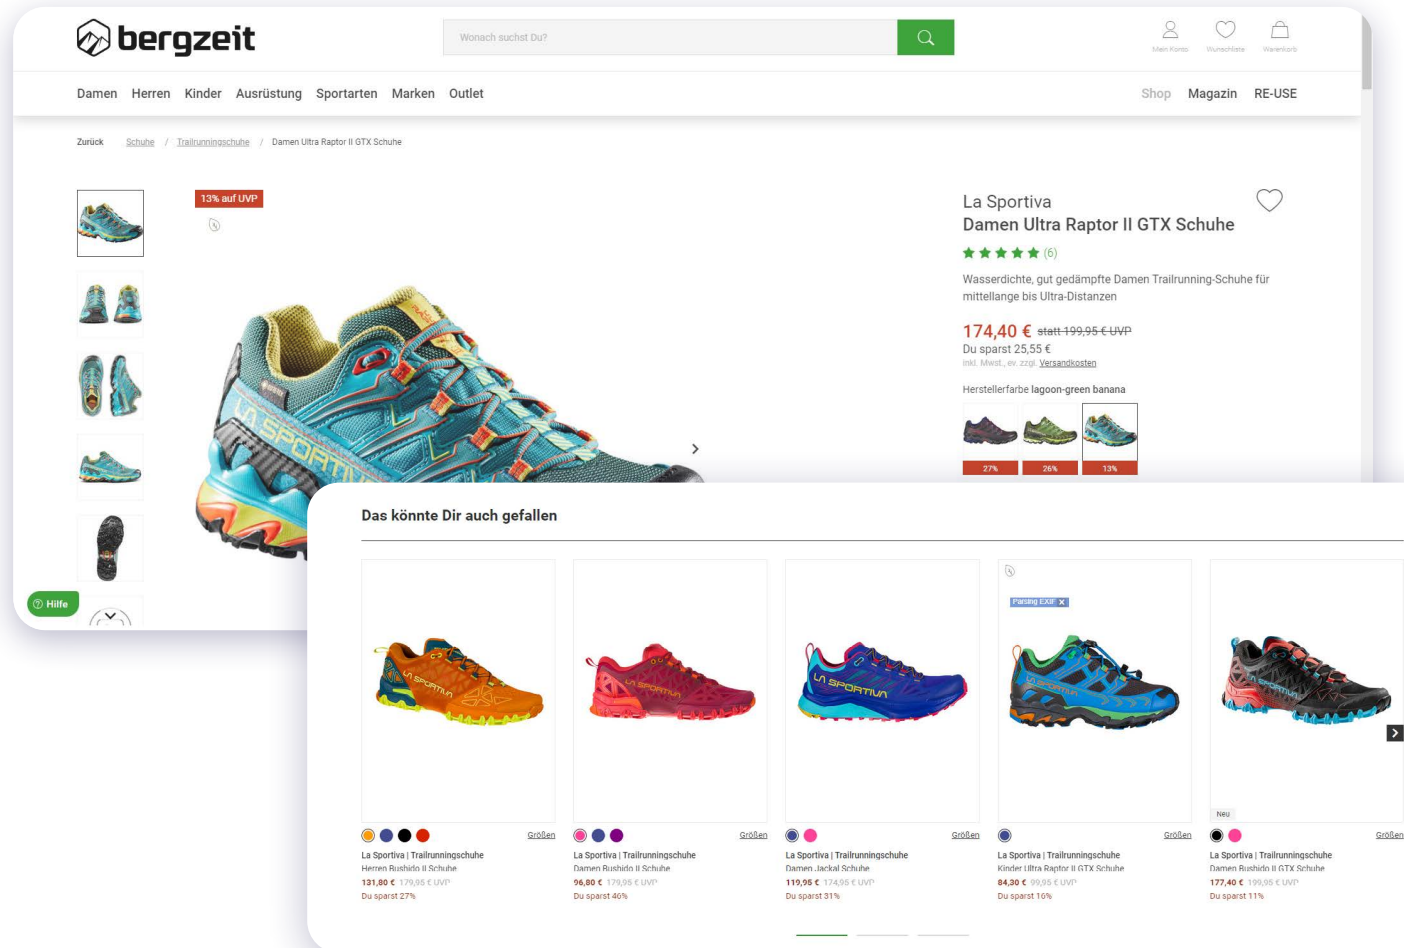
bergzeit

Wonach suchst Du?

Mein Konto Wunschliste Warenkorb

Damen Herren Kinder Ausrüstung Sportarten Marken Outlet

Shop Magazin RE-USE

Zurück Schuhe / Trailrunningschuhe / Damen Ultra Raptor II GTX Schuhe

13% auf UVP

La Sportiva
Damen Ultra Raptor II GTX Schuhe

(6)

Wasserdichte, gut gedämpfte Damen Trailrunning-Schuhe für mittellange bis Ultra-Distanzen

174,40 € statt 199,95 € UVP
Du sparst 25,55 €
inkl. Mwst., ev. zzgl. Versandkosten

Herstellerfarbe lagoon-green banana

27% 26% 13%

Hilfe

Das könnte Dir auch gefallen

Größen
La Sportiva | Trailrunningschuhe
Herren Bushido II Schuhe
131,80 € 179,95 € UVP
Du sparst 27%

Größen
La Sportiva | Trailrunningschuhe
Damen Bushido II Schuhe
96,80 € 179,95 € UVP
Du sparst 46%

Größen
La Sportiva | Trailrunningschuhe
Damen Jackal Schuhe
119,95 € 174,95 € UVP
Du sparst 31%

Parsing EXIF
Größen
La Sportiva | Trailrunningschuhe
Kinder Ultra Raptor II GTX Schuhe
84,30 € 99,95 € UVP
Du sparst 16%

Neu
Größen
La Sportiva | Trailrunningschuhe
Damen Bushido II GTX Schuhe
177,40 € 199,95 € UVP
Du sparst 11%